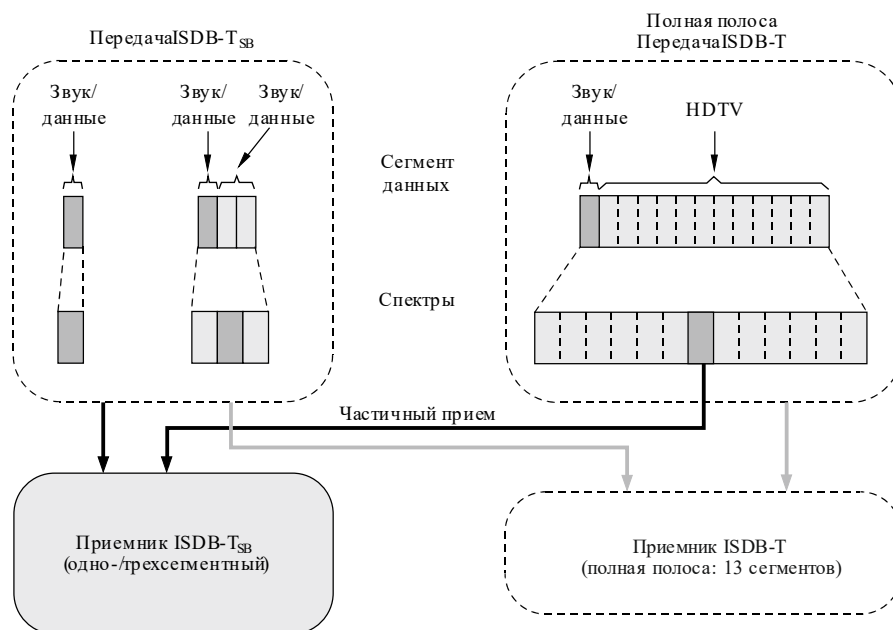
ПередачаISDB-T$_{SB}$

Полная полоса ПередачаISDB-T

Звук/ данные

Звук/ данные

Звук/ данные

Звук/ данные

HDTV

Сегмент данных

Спектры

Частичный прием

Приемник ISDB-T$_{SB}$ (одно-/трехсегментный)

Приемник ISDB-T (полная полоса: 13 сегментов)